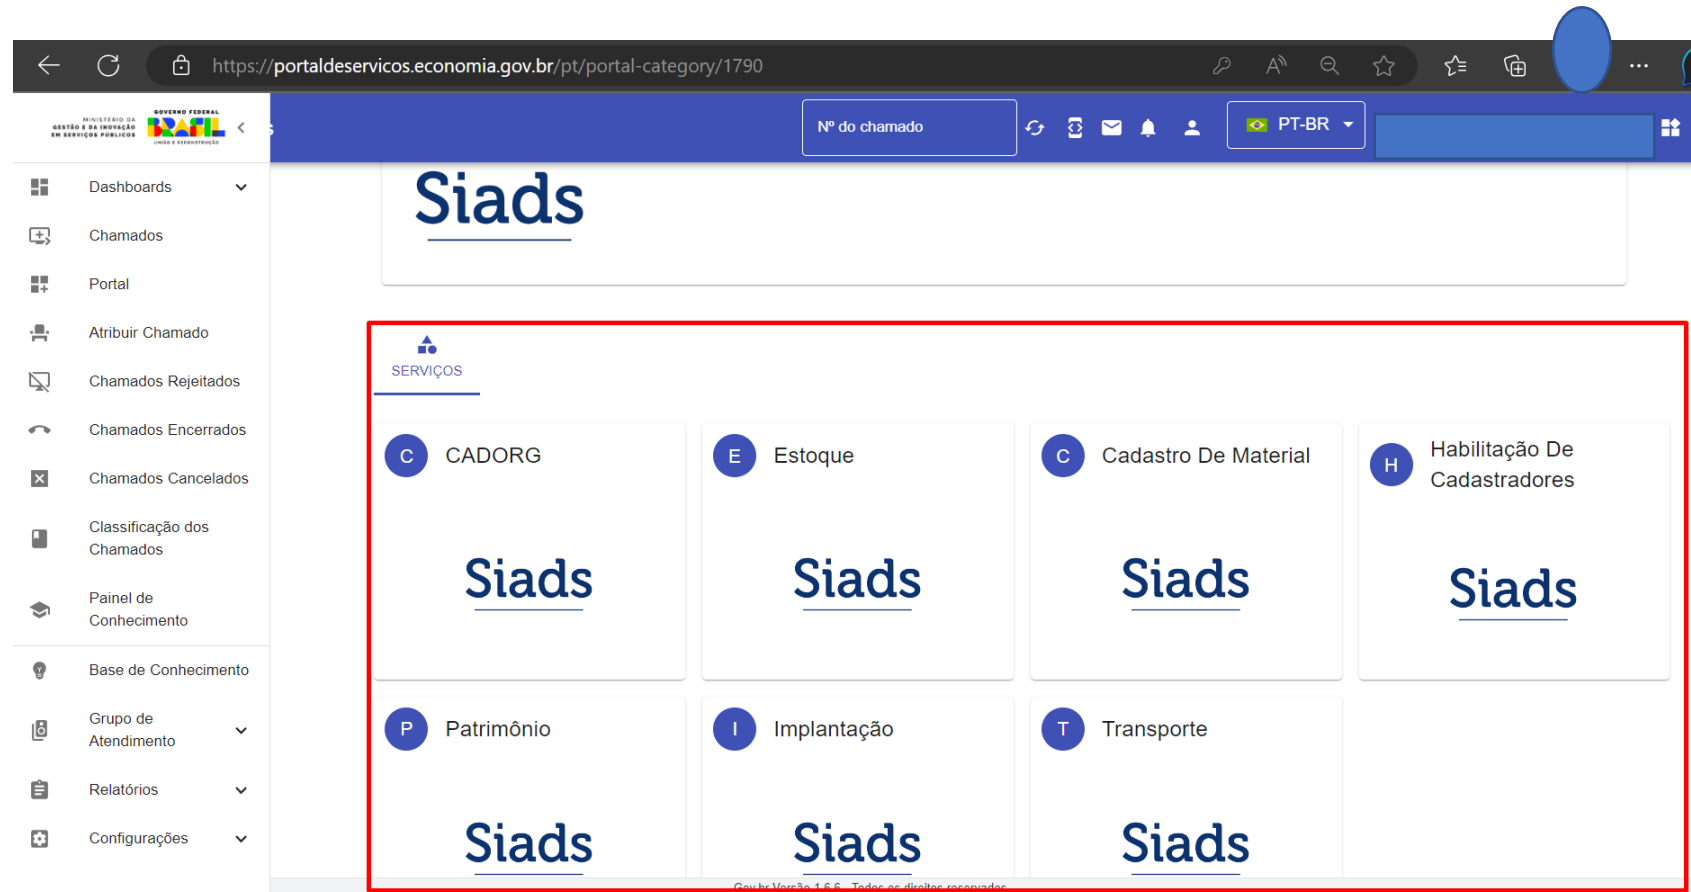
https://portaldeservicos.economia.gov.br/pt/portal-category/1790

MINISTÉRIO DA GESTÃO E DA INOVAÇÃO EM SERVIÇOS PÚBLICOS

GOVERNO FEDERAL BRASIL UNIÃO E RECONSTRUÇÃO

Nº do chamado

PT-BR

Dashboards

Chamados

Portal

Atribuir Chamado

Chamados Rejeitados

Chamados Encerrados

Chamados Cancelados

Classificação dos Chamados

Painel de Conhecimento

Base de Conhecimento

Grupo de Atendimento

Relatórios

Configurações

Siads

SERVIÇOS

C CADORG

Siads

E Estoque

Siads

C Cadastro De Material

Siads

H Habilitação De Cadastradores

Siads

P Patrimônio

Siads

I Implantação

Siads

T Transporte

Siads

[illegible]